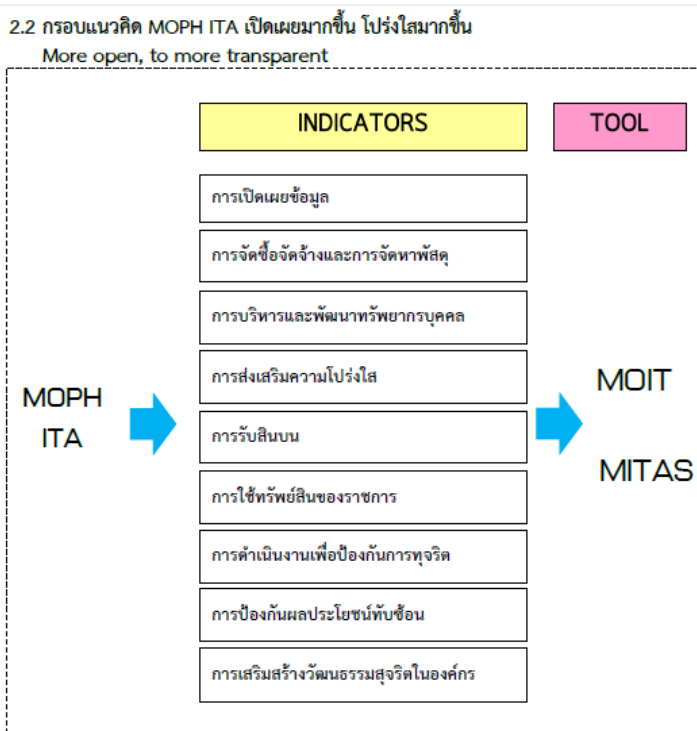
2.2 กรอบแนวคิด MOPH ITA เปิดเผยมากขึ้น โปร่งใสมากขึ้น
More open, to more transparent

INDICATORS

TOOL

การเปิดเผยข้อมูล

การจัดซื้อจัดจ้างและการจัดหาพัสดุ

การบริหารและพัฒนาทรัพยากรบุคคล

การส่งเสริมความโปร่งใส

การรับสินบน

การใช้ทรัพย์สินของราชการ

การดำเนินงานเพื่อป้องกันการทุจริต

การป้องกันผลประโยชน์ทับซ้อน

การเสริมสร้างวัฒนธรรมสุจริตในองค์กร

MOPH ITA

MOIT

MITAS